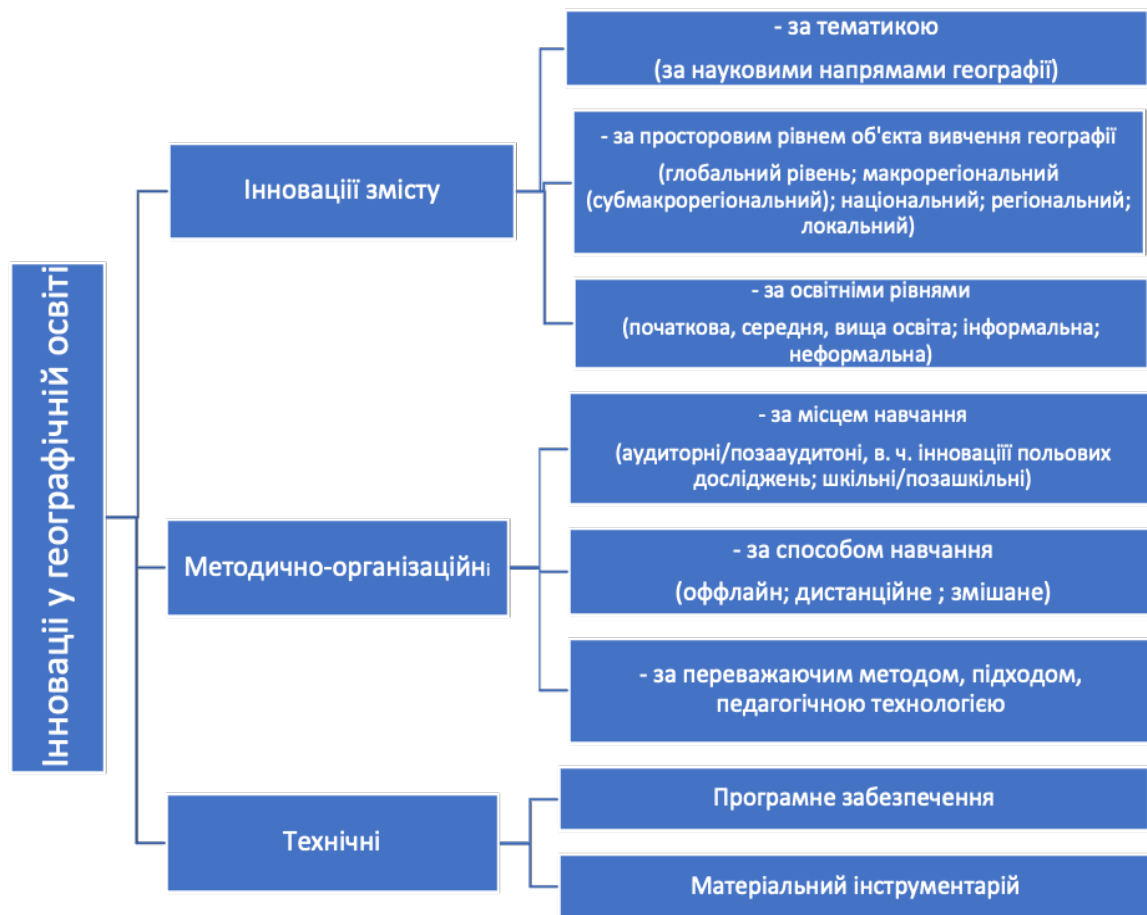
Інновації у географічній освіті

Інноваціїї змісту

- за тематикою
(за науковими напрямами географії)

- за просторовим рівнем об'єкта вивчення географії
(глобальний рівень; макрорегіональний (субмакрорегіональний); національний; регіональний; локальний)

- за освітніми рівнями
(початкова, середня, вища освіта; інформальна; неформальна)

Методично-організаційні

- за місцем навчання
(аудиторні/позааудитоні, в. ч. інноваціїї польових досліджень; шкільні/позашкільні)

- за способом навчання
(оффлайн; дистанційне ; змішане)

- за переважаючим методом, підходом, педагогічною технологією

Технічні

Програмне забезпечення

Матеріальний інструментарій